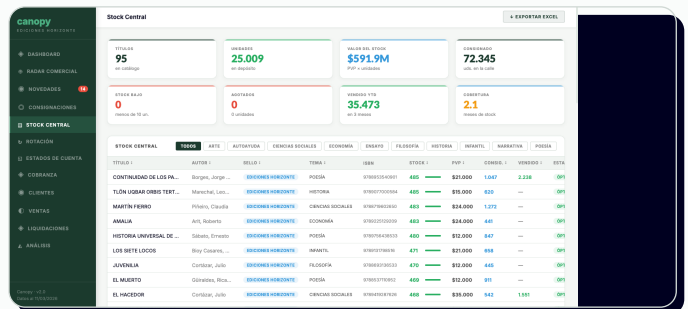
canopy
EDICIONES HORIZONTE

DASHBOARD
RADAR COMERCIAL
NOVEDADES 14
CONSIGNACIONES
STOCK CENTRAL
ROTACIÓN
ESTADOS DE CUENTA
COBRANZA
CLIENTES
VENTAS
LIQUIDACIONES
ANÁLISIS

Canopy · v2.0
Datos al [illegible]

Stock Central

EXPORTAR EXCEL

TÍTULOS
95
en catálogo

UNIDADES
25.009
en depósito

VALOR DEL STOCK
$591.9M
PVP × unidades

CONSIGNADO
72.345
uds. en la calle

STOCK BAJO
0
menos de 10 un.

AGOTADOS
0
0 unidades

VENDIDO YTD
35.473
en 5 meses

COBERTURA
2.1
meses de stock

STOCK CENTRAL

TODOS | ARTE | AUTOAYUDA | CIENCIAS SOCIALES | ECONOMÍA | ENSAYO | FILOSOFÍA | HISTORIA | INFANTIL | NARRATIVA | POESÍA

| TÍTULO | AUTOR | SELLO | TEMA | ISBN | STOCK | PVP | CONSIG. | VENDIDO | ESTA |
|---|---|---|---|---|---|---|---|---|---|
| CONTINUIDAD DE LOS PA... | Borges, Jorge ... | EDICIONES HORIZONTE | POESÍA | 9789502540801 | 485 | $21.000 | 1.047 | 2.238 | OPT |
| TLÖN UQBAR ORBIS TERT... | Marechal, Leo... | EDICIONES HORIZONTE | HISTORIA | 9789507000494 | 485 | $15.000 | 620 | | OPT |
| MARTÍN FIERRO | Piñeiro, Claudia | EDICIONES HORIZONTE | CIENCIAS SOCIALES | 9789879863896 | 483 | $24.000 | 1.272 | | OPT |
| AMALIA | Arlt, Roberto | EDICIONES HORIZONTE | ECONOMÍA | 9789502120099 | 483 | $24.000 | 441 | | OPT |
| HISTORIA UNIVERSAL DE ... | Sábato, Ernesto | EDICIONES HORIZONTE | HISTORIA | 9789875848633 | 480 | $12.000 | 847 | | OPT |
| LOS SIETE LOCOS | Bioy Casares, ... | EDICIONES HORIZONTE | INFANTIL | 9789501196836 | 471 | $21.000 | 958 | | OPT |
| JUVENILIA | Cortázar, Julio | EDICIONES HORIZONTE | FILOSOFÍA | 9789503138533 | 470 | $21.000 | 1.057 | | OPT |
| EL MUERTO | Güiraldes, Rica... | EDICIONES HORIZONTE | POESÍA | 9789537110352 | 469 | $12.000 | 911 | | OPT |
| EL HACEDOR | Cortázar, Julio | EDICIONES HORIZONTE | CIENCIAS SOCIALES | 9789545087626 | 466 | $35.000 | 542 | 1.551 | OPT |